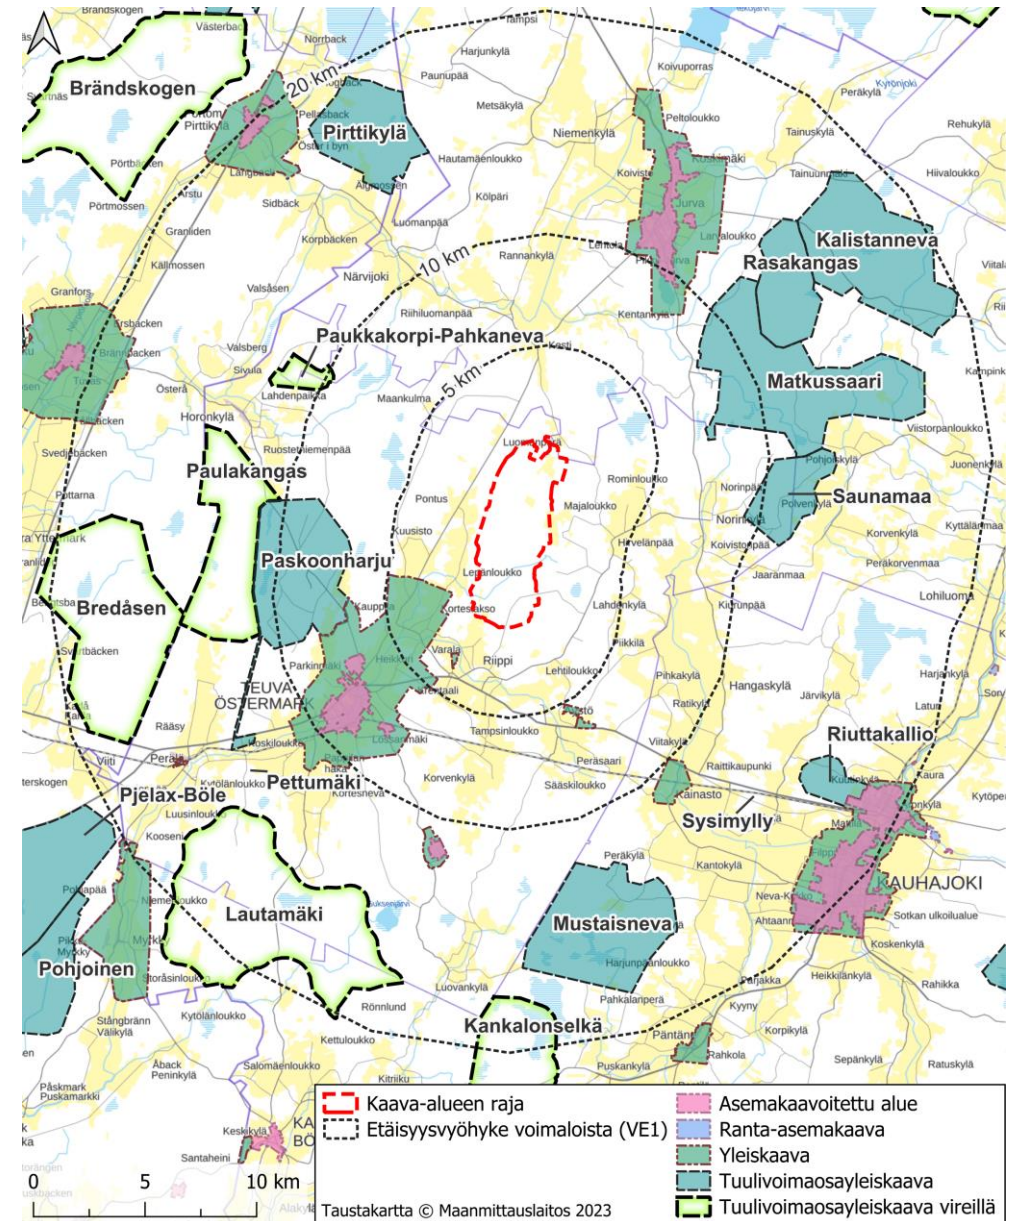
Brändskogen
Pirttikylä
20 km
10 km
5 km
Kalistanneva
Rasakangas
Paukkakorpi-Pahkaneva
Matkussaari
Paulakangas
Saunamaa
Paskoonharju
Bredåsen
TEUVA
ÖSTERMARK
Riuttakallio
Pettumäki
Pjelax-Böle
Sysimylly
KAUHAJOKI
Lautamäki
Mustaisneva
Pohjoinen
Kankalonselkä
Brandskogen
Västerbacka
Norrback
Tampsi
Harjunkylä
Paunupää
Koivuporras
Peräkylä
Rehukylä
Metsäkylä
Niemenkylä
Peltoloukko
Tainuskylä
Hautamäenloukko
Hiivaloukko
Kölpäri
Jurva
Luomanpää
Rannankylä
Lahdenpää
Kentankylä
Riihiluomanpää
Kasti
Maankulma
Luomanpää
Rominloukko
Pontus
Majaloukko
Kuusisto
Hevelänpää
Lepänloukko
Kortesalo
Lahdenkylä
Riippi
Lehtiloukko
Tampsinloukko
Peräsaari
Sääskiloukko
Korvenkylä
Raittikaupunki
Kantokylä
Peräkylä
Kainasto
Viitakylä
Ratikylä
Hangaskylä
Järvikylä
Harjankylä
Lohiluoma
Kytölänloukko
Kortesneva
Koosenkylä
Luovankylä
Rönnlund
Kettuloukko
Kitriiku
Pahkalanperä
Kyyny
Korpikylä
Rahkola
Puskankylä
Päntäne
Sepänkylä
Ratuskylä
Rahikka
Heikkilänkylä
Koskenkylä
Sotkan ulkoilualue
Ahtaanneva
Kytölänloukko
Salomäenloukko
Åback
Peninkylä
Påskmark
Puskamarkki
Stångbränn
Väliskylä
Keskikylä
Santaheini
Porttbacken
Portmossen
Sidbäck
Korpbäcken
Granliden
Källmossen
Närvijoki
Valsåsen
Granfors
Valsberg
Sivula
Lahdenpaikka
Östera
Horonkylä
Ruostenniemenpää
Svedjebacken
Pottarna
Saaritsba
Svartbäcken
Parkinkylä
Räasy
Viiti
Kauppila
Varala
Heikkilä
Koskiloukko
Lossanmäki
Kytölänloukko
Norinkylä
Korvenkylä
Jaaranmaa
Kitronpää
Pikkilä
Pihkakylä
Koivistonpää
Viistorpanloukko
Juonenkylä
Kyttälänmaa
Peräkorvenmaa
Kampinkylä
Kaura
Kytöperä
Tainuunkylä
Lassaloukko
Vaalankylä
Pohjoiskylä
Polvenkylä
0
5
10 km
Kaava-alueen raja
Etäisyysvyöhyke voimaloista (VE1)
Asemakaavoitettu alue
Ranta-asemakaava
Yleiskaava
Tuulivoimaosayleiskaava
Tuulivoimaosayleiskaava vireillä
Taustakartta © Maanmittauslaitos 2023